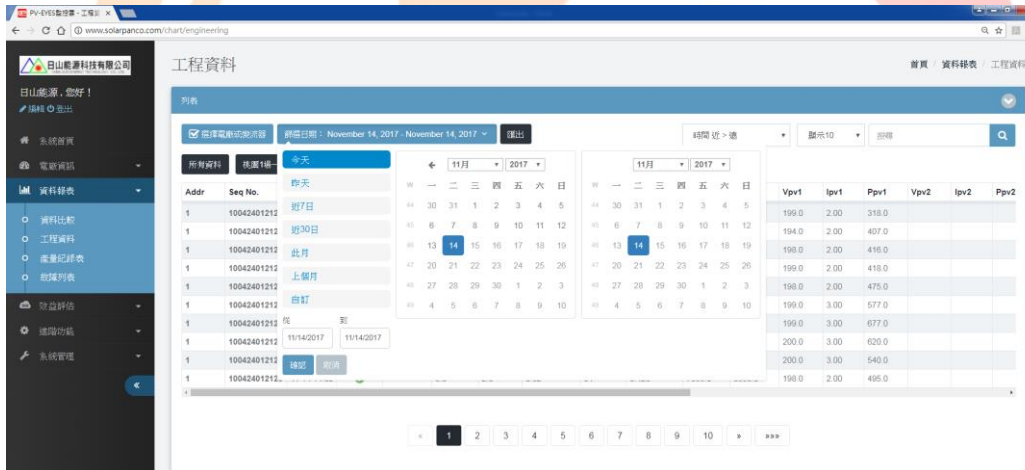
PV-EYES監控畫 - 工程資 ×

www.solarpanco.com/chart/engineering

日山能源科技有限公司

日山能源，您好！
編輯 登出

系統首頁
電廠資訊
資料報表
資料比較
工程資料
產量紀錄表
故障列表
效益評估
進階功能
系統管理

工程資料

首頁 / 資料報表 / 工程資料

列表

選擇電廠或換流器
篩選日期：November 14, 2017 - November 14, 2017
匯出

時間 近 > 遠
顯示10
搜尋

所有資料
桃園1場

今天
昨天
近7日
近30日
此月
上個月
自訂

從 11/14/2017
到 11/14/2017
確認 取消

11月 2017
| W | 一 | 二 | 三 | 四 | 五 | 六 | 日 |
|---|---|---|---|---|---|---|---|
| 44 | 30 | 31 | 1 | 2 | 3 | 4 | 5 |
| 45 | 6 | 7 | 8 | 9 | 10 | 11 | 12 |
| 46 | 13 | 14 | 15 | 16 | 17 | 18 | 19 |
| 47 | 20 | 21 | 22 | 23 | 24 | 25 | 26 |
| 48 | 27 | 28 | 29 | 30 | 1 | 2 | 3 |
| 49 | 4 | 5 | 6 | 7 | 8 | 9 | 10 |

11月 2017
| W | 一 | 二 | 三 | 四 | 五 | 六 | 日 |
|---|---|---|---|---|---|---|---|
| 44 | 30 | 31 | 1 | 2 | 3 | 4 | 5 |
| 45 | 6 | 7 | 8 | 9 | 10 | 11 | 12 |
| 46 | 13 | 14 | 15 | 16 | 17 | 18 | 19 |
| 47 | 20 | 21 | 22 | 23 | 24 | 25 | 26 |
| 48 | 27 | 28 | 29 | 30 | 1 | 2 | 3 |
| 49 | 4 | 5 | 6 | 7 | 8 | 9 | 10 |

| Addr | Seq No. | Vpv1 | Ipv1 | Ppv1 | Vpv2 | Ipv2 | Ppv2 |
|---|---|---|---|---|---|---|---|
| 1 | 10042401212 | 199.0 | 2.00 | 318.0 | | | |
| 1 | 10042401212 | 194.0 | 2.00 | 407.0 | | | |
| 1 | 10042401212 | 198.0 | 2.00 | 416.0 | | | |
| 1 | 10042401212 | 199.0 | 2.00 | 418.0 | | | |
| 1 | 10042401212 | 198.0 | 2.00 | 475.0 | | | |
| 1 | 10042401212 | 199.0 | 3.00 | 577.0 | | | |
| 1 | 10042401212 | 199.0 | 3.00 | 677.0 | | | |
| 1 | 10042401212 | 200.0 | 3.00 | 620.0 | | | |
| 1 | 10042401212 | 200.0 | 3.00 | 540.0 | | | |
| 1 | 10042401212 | 198.0 | 2.00 | 495.0 | | | |

« 1 2 3 4 5 6 7 8 9 10 » »»»